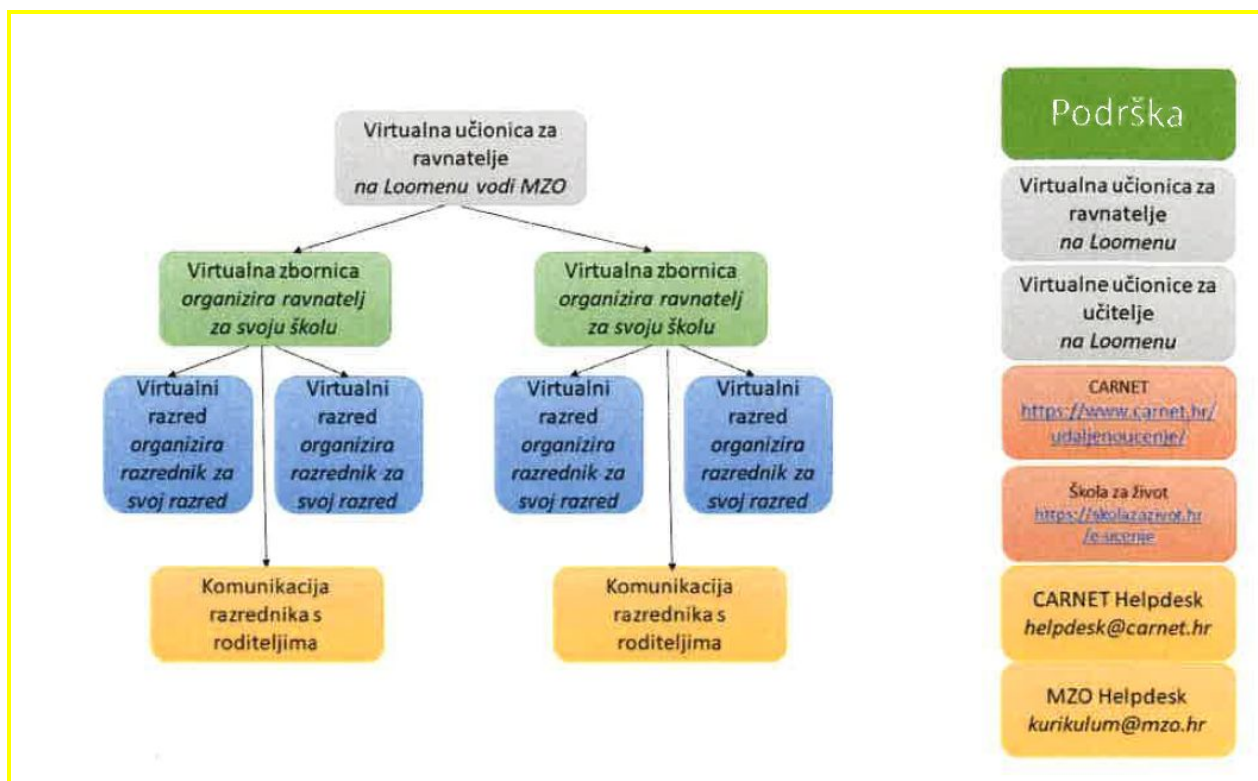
Virtualna učionica za ravnatelje
*na Loomenu vodi MZO*

Virtualna zbornica
*organizira ravnatelj za svoju školu*

Virtualna zbornica
*organizira ravnatelj za svoju školu*

Virtualni razred
*organizira razrednik za svoj razred*

Virtualni razred
*organizira razrednik za svoj razred*

Virtualni razred
*organizira razrednik za svoj razred*

Virtualni razred
*organizira razrednik za svoj razred*

Komunikacija razrednika s roditeljima

Komunikacija razrednika s roditeljima

Podrška

Virtualna učionica za ravnatelje
*na Loomenu*

Virtualne učionice za učitelje
*na Loomenu*

CARNET
https://www.carnet.hr/udaljenoucenje/

Škola za život
https://skolazazivot.hr/e-ucenje

CARNET Helpdesk
*helpdesk@carnet.hr*

MZO Helpdesk
*kurikulum@mzo.hr*